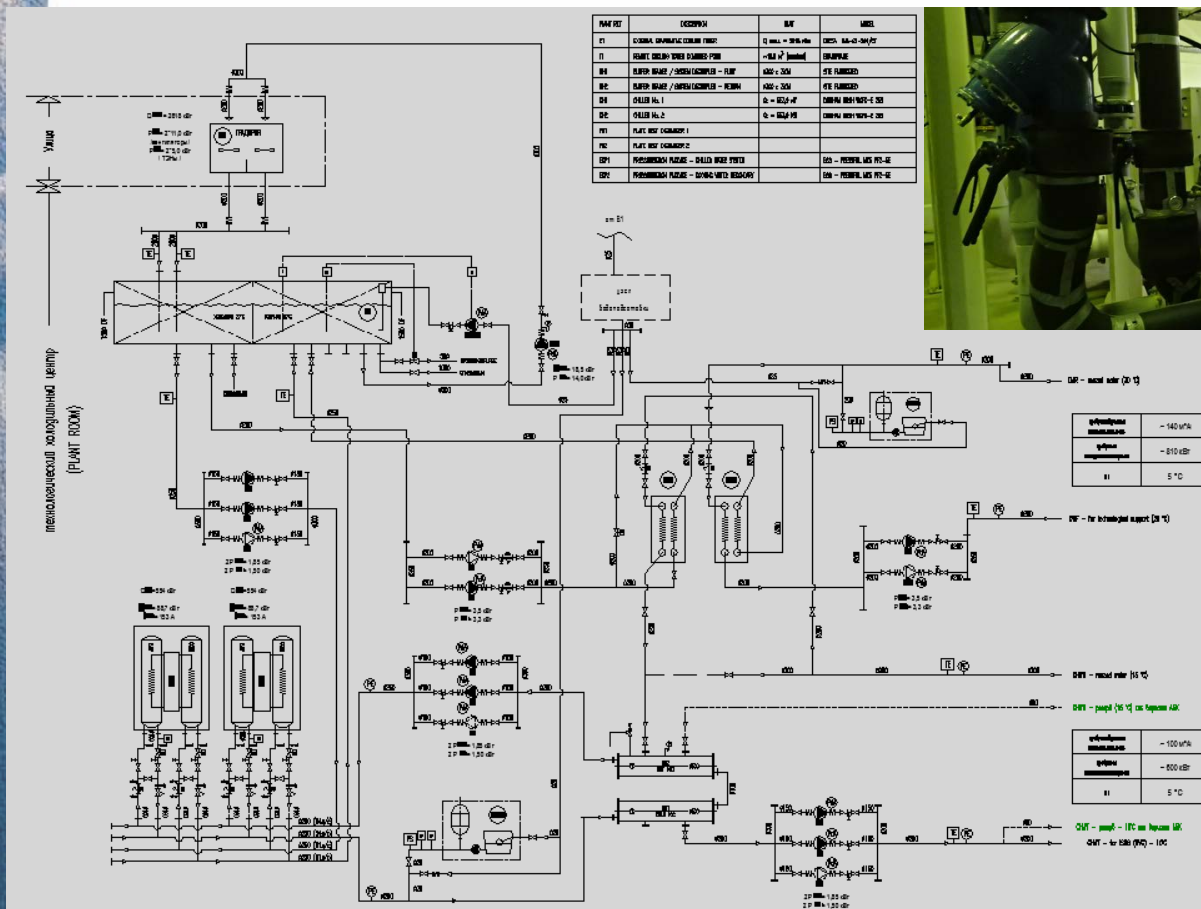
| PLANT REF | DESCRIPTION | DUTY | MODEL |
|---|---|---|---|
| CT | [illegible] COOLING TOWER | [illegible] | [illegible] |
| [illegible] | REMOTE COOLING TOWER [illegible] | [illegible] | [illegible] |
| BH1 | BUFFER VESSEL / SYSTEM DECOUPLER – FLOW | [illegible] | STE FLANGED |
| BH2 | BUFFER VESSEL / SYSTEM DECOUPLER – RETURN | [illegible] | STE FLANGED |
| CH1 | CHILLER No. 1 | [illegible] | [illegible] |
| CH2 | CHILLER No. 2 | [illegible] | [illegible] |
| PX1 | PLATE HEAT EXCHANGER 1 | | |
| PX2 | PLATE HEAT EXCHANGER 2 | | |
| EXP1 | PRESSURISATION PACKAGE – CHILLED WATER SYSTEM | | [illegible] |
| EXP2 | PRESSURISATION PACKAGE – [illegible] SECONDARY | | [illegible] |

Улица

техническое помещение (PLANT ROOM)

CHW – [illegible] (10 °C)

CHW – for technological support (20 °C)

CHW – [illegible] (15 °C)

CHW – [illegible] (15 °C) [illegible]

CHW – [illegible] – 10°C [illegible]

CHW – for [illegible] – 10°C

| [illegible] | ~ 140 м³/ч |
|---|---|
| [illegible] | ~ 810 кВт |
| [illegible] | 5 °C |

| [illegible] | ~ 100 м³/ч |
|---|---|
| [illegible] | ~ 600 кВт |
| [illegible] | 5 °C |

P 18,5 кВт
P 14,0 кВт

2 P 1,85 кВт
2 P 1,50 кВт

P 3,5 кВт
P 3,0 кВт

P 3,5 кВт
P 3,0 кВт

2 P 1,85 кВт
2 P 1,50 кВт

2 P 1,85 кВт
2 P 1,50 кВт

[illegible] 554 кВт
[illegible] 367 кВт
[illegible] 153 A

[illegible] 554 кВт
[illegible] 367 кВт
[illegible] 153 A